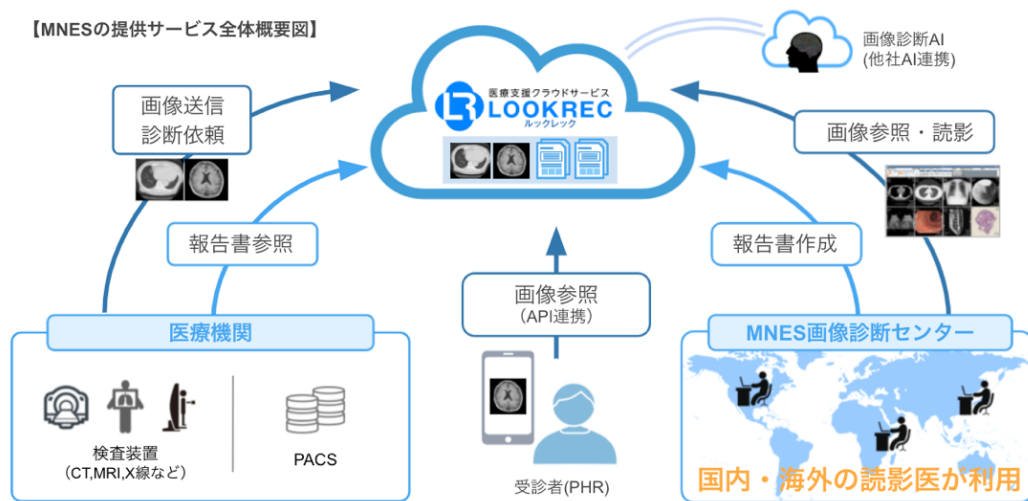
【MNESの提供サービス全体概要図】

画像診断AI
(他社AI連携)

医療支援クラウドサービス
LOOKREC
ルックレック

画像送信
診断依頼

報告書参照

画像参照・読影

報告書作成

画像参照
（API連携）

医療機関

検査装置
(CT,MRI,X線など)

PACS

受診者(PHR)

MNES画像診断センター

国内・海外の読影医が利用